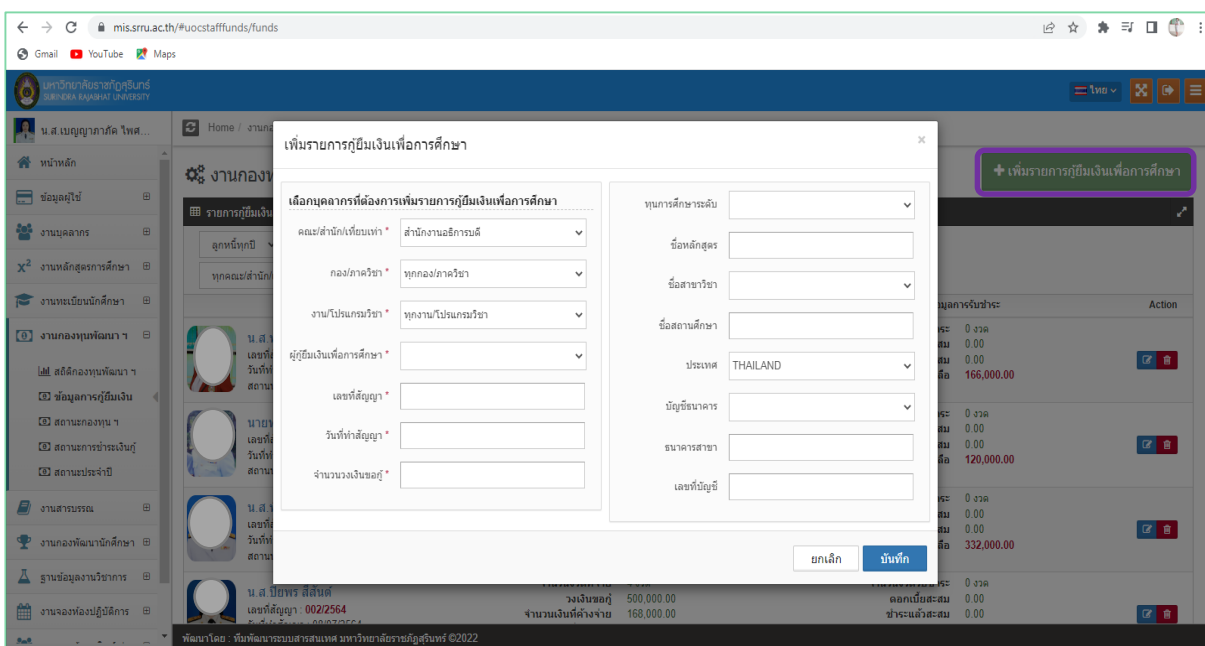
mis.srru.ac.th/#uocstafffunds/funds

Gmail YouTube Maps

มหาวิทยาลัยราชภัฏสุรินทร์
SURINDRA RAJABHAT UNIVERSITY

ไทย

น.ส.เบญญาภาภัค ไพศ...

หน้าหลัก
ข้อมูลผู้ใช้
งานบุคลากร
งานหลักสูตรการศึกษา
งานทะเบียนนักศึกษา
งานกองทุนพัฒนา ฯ
สถิติกองทุนพัฒนา ฯ
ข้อมูลการกู้ยืมเงิน
สถานะกองทุน ฯ
สถานะการชำระเงินกู้
สถานะประจำปี
งานสารบรรณ
งานกองพัฒนานักศึกษา
ฐานข้อมูลงานวิชาการ
งานจองห้องปฏิบัติการ

Home / งานก

งานกองท

รายการกู้ยืมเงิน

ลูกหนี้ทุกปี

ทุกคณะ/สำนัก/

+ เพิ่มรายการกู้ยืมเงินเพื่อการศึกษา

มูลการรับชำระ
Action

ระ 0 งวด
สม 0.00
สม 0.00
ลือ 166,000.00

ระ 0 งวด
สม 0.00
สม 0.00
ลือ 120,000.00

ระ 0 งวด
สม 0.00
สม 0.00
ลือ 332,000.00

น.ส.
เลขที่
วันที่
สถาน

นาย
เลขที่
วันที่
สถาน

น.ส.
เลขที่
วันที่
สถาน

น.ส.ปิยพร สีสันต์
เลขที่สัญญา : 002/2564
วงเงินขอกู้ 500,000.00
จำนวนเงินที่ค้างจ่าย 168,000.00
ระ 0 งวด
ดอกเบี้ยสะสม 0.00
ชำระแล้วสะสม 0.00

เพิ่มรายการกู้ยืมเงินเพื่อการศึกษา

×

เลือกบุคลากรที่ต้องการเพิ่มรายการกู้ยืมเงินเพื่อการศึกษา

คณะ/สำนัก/เทียบเท่า * สำนักงานอธิการบดี
กอง/ภาควิชา * ทุกกอง/ภาควิชา
งาน/โปรแกรมวิชา * ทุกงาน/โปรแกรมวิชา
ผู้กู้ยืมเงินเพื่อการศึกษา *
เลขที่สัญญา *
วันที่ทำสัญญา *
จำนวนวงเงินขอกู้ *

ทุนการศึกษาระดับ
ชื่อหลักสูตร
ชื่อสาขาวิชา
ชื่อสถานศึกษา
ประเทศ THAILAND
บัญชีธนาคาร
ธนาคารสาขา
เลขที่บัญชี

ยกเลิก
บันทึก

พัฒนาโดย : ทีมพัฒนาระบบสารสนเทศ มหาวิทยาลัยราชภัฏสุรินทร์ ©2022